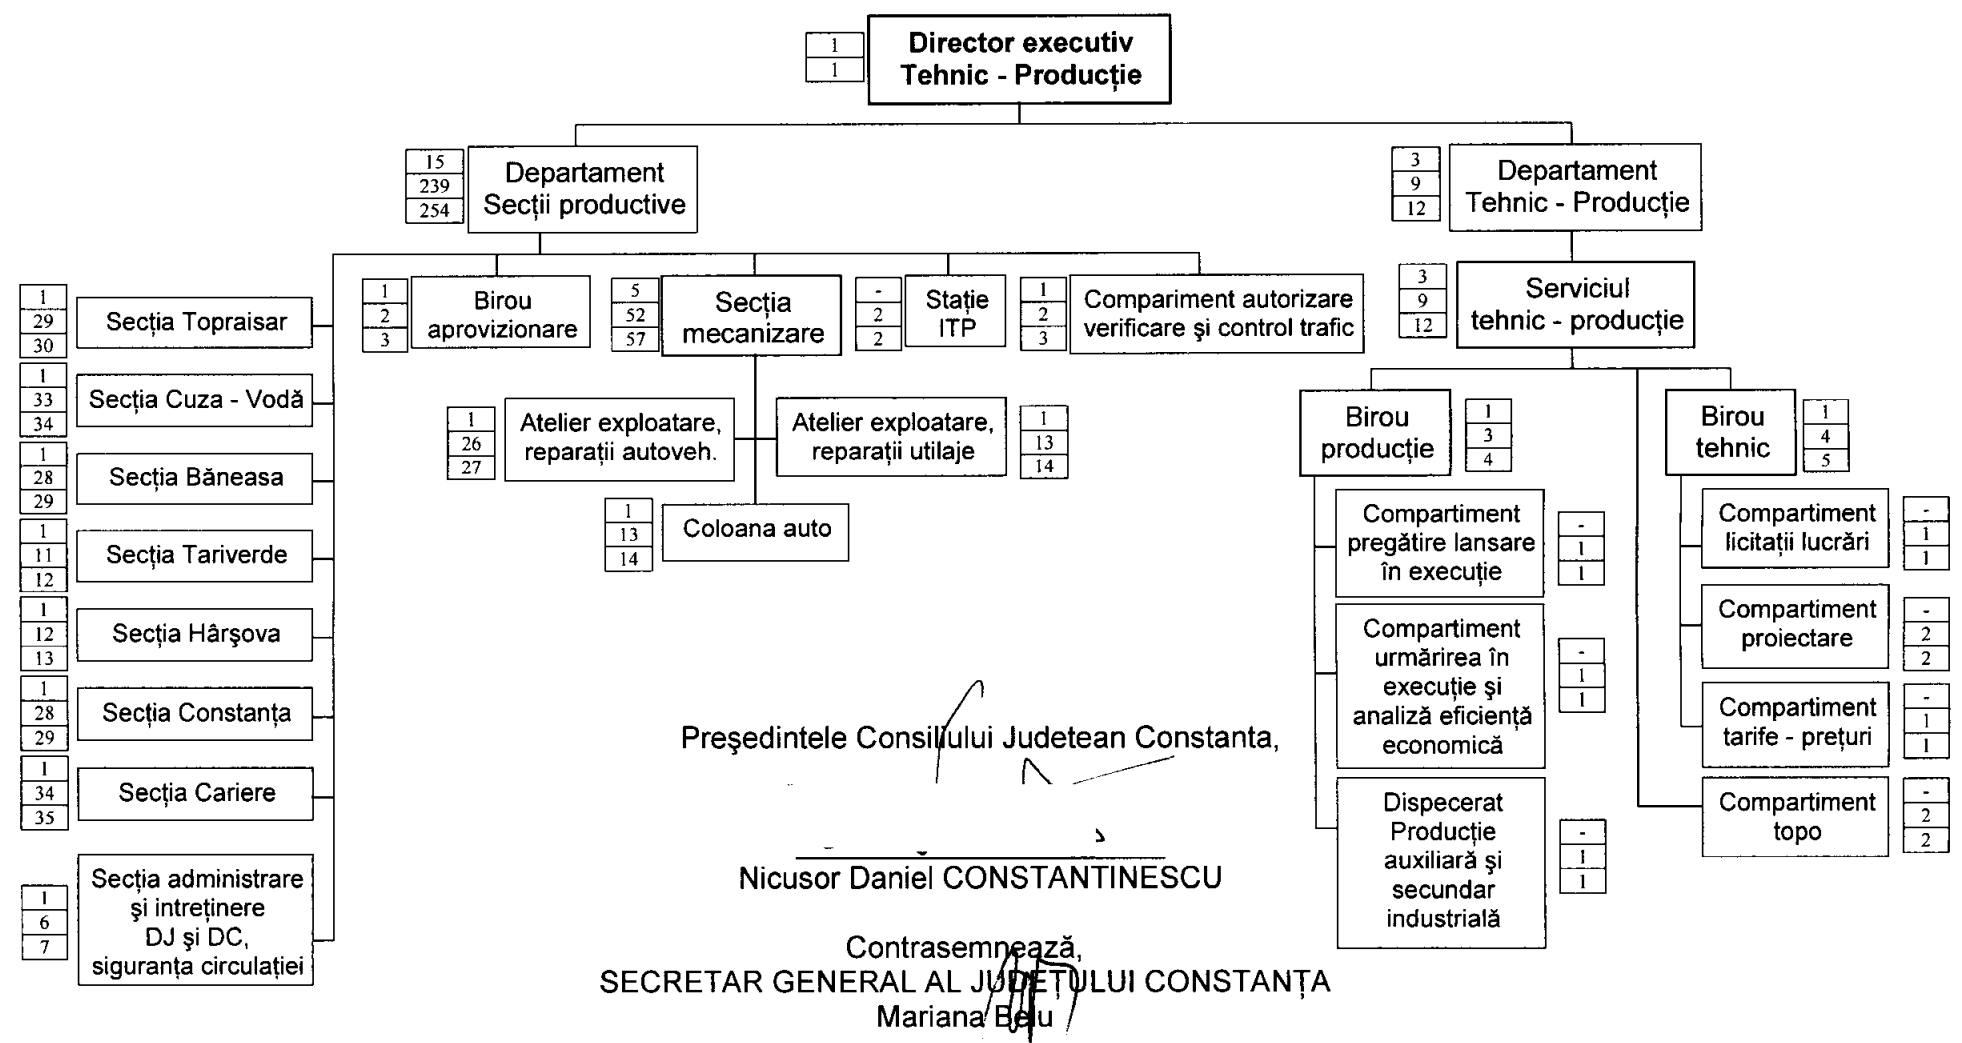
1
1
Director executiv Tehnic - Producție

15
239
254
Departament Secții productive

3
9
12
Departament Tehnic - Producție

1
29
30
Secția Topraisar

1
33
34
Secția Cuza - Vodă

1
28
29
Secția Băneasa

1
11
12
Secția Tariverde

1
12
13
Secția Hârşova

1
28
29
Secția Constanța

1
34
35
Secția Cariere

1
6
7
Secția administrare şi intreținere DJ şi DC, siguranța circulației

1
2
3
Birou aprovizionare

5
52
57
Secția mecanizare

-
2
2
Stație ITP

1
2
3
Comparimeint autorizare verificare şi control trafic

1
26
27
Atelier exploatare, reparații autoveh.

Atelier exploatare, reparații utilaje
1
13
14

1
13
14
Coloana auto

3
9
12
Serviciul tehnic - producție

Birou producție
1
3
4

Birou tehnic
1
4
5

Compartiment pregătire lansare în execuție
-
1
1

Compartiment urmărirea în execuție şi analiză eficiență economică
-
1
1

Dispecerat Producție auxiliară şi secundar industrială
-
1
1

Compartiment licitații lucrări
-
1
1

Compartiment proiectare
-
2
2

Compartiment tarife - prețuri
-
1
1

Compartiment topo
-
2
2

Preşedintele Consiliului Judetean Constanta,

Nicusor Daniel CONSTANTINESCU

Contrasemnează,
SECRETAR GENERAL AL JUDEȚULUI CONSTANȚA
Mariana Belu